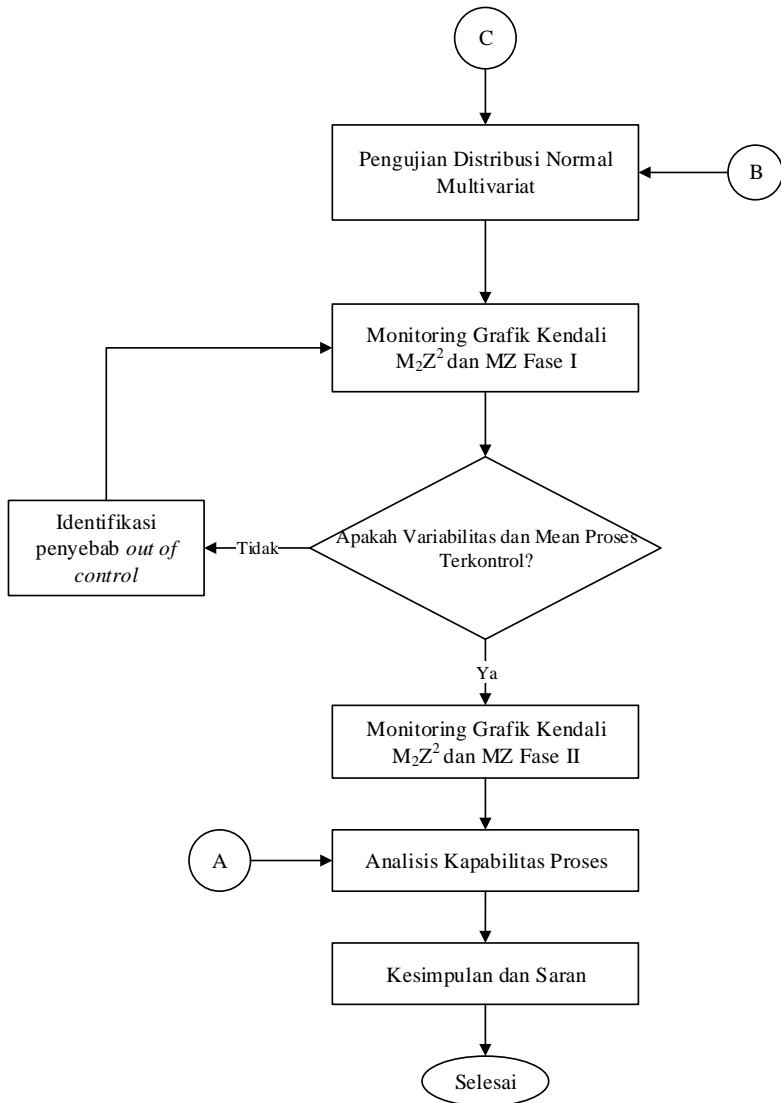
C

Pengujian Distribusi Normal Multivariat

B

Monitoring Grafik Kendali $M_2Z^2$ dan MZ Fase I

Identifikasi penyebab *out of control*

Tidak

Apakah Variabilitas dan Mean Proses Terkontrol?

Ya

Monitoring Grafik Kendali $M_2Z^2$ dan MZ Fase II

A

Analisis Kapabilitas Proses

Kesimpulan dan Saran

Selesai